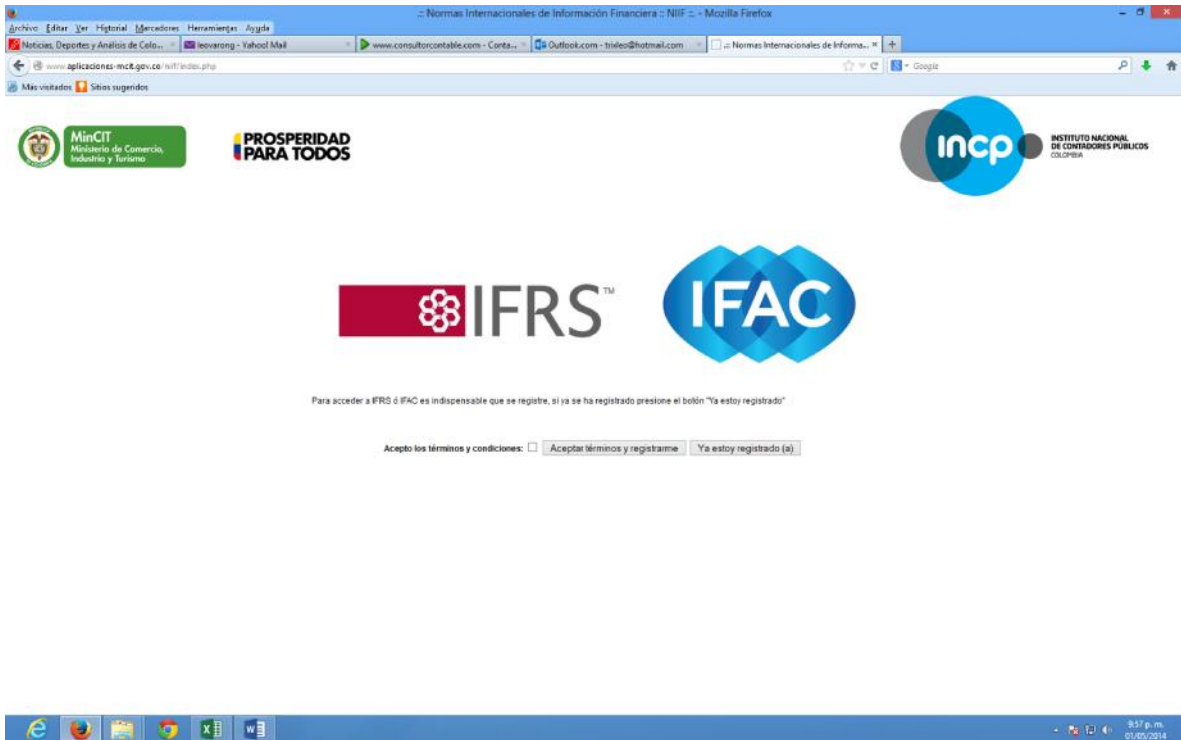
.: Normas Internacionales de Información Financiera :: NIIF :. - Mozilla Firefox

Archivo Editar Ver Historial Marcadores Herramientas Ayuda

Noticias, Deportes y Análisis de Colo... | leovarong - Yahoo! Mail | www.consultorcontable.com - Conta... | Outlook.com - trixleo@hotmail.com | .: Normas Internacionales de Informa... | +

www.aplicaciones-mcit.gov.co/niif/index.php

Google

Más visitados | Sitios sugeridos

MinCIT
Ministerio de Comercio, Industria y Turismo

PROSPERIDAD PARA TODOS

incp
INSTITUTO NACIONAL DE CONTADORES PÚBLICOS
COLOMBIA

IFRS™

IFAC

Para acceder a IFRS ó IFAC es indispensable que se registre, si ya se ha registrado presione el botón "Ya estoy registrado"

Acepto los términos y condiciones: Aceptar términos y registrarme | Ya estoy registrado (a)

9:57 p. m.
01/05/2014